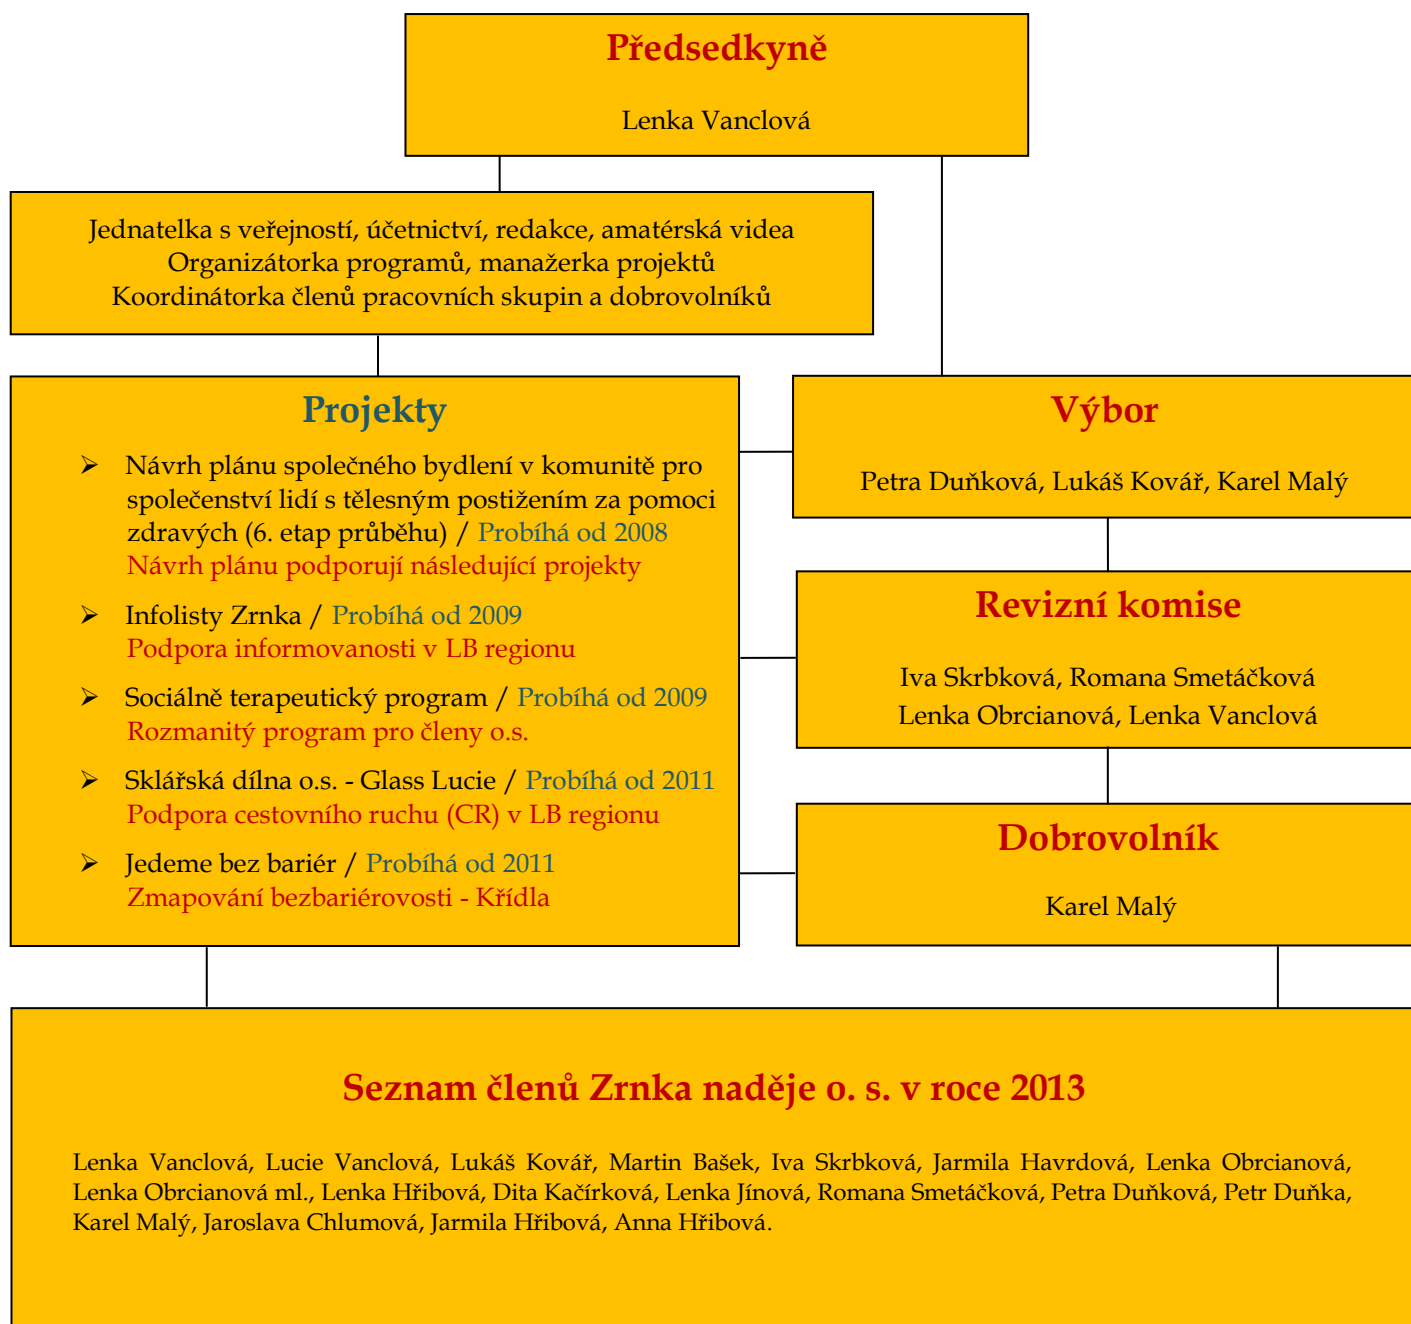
Předsedkyně

Lenka Vanclová

Jednatelka s veřejností, účetnictví, redakce, amatérská videa
Organizátorka programů, manažerka projektů
Koordinátorka členů pracovních skupin a dobrovolníků

Projekty

➢ Návrh plánu společného bydlení v komunitě pro společenství lidí s tělesným postižením za pomoci zdravých (6. etap průběhu) / Probíhá od 2008
Návrh plánu podporují následující projekty

➢ Infolisty Zrnka / Probíhá od 2009
Podpora informovanosti v LB regionu

➢ Sociálně terapeutický program / Probíhá od 2009
Rozmanitý program pro členy o.s.

➢ Sklářská dílna o.s. - Glass Lucie / Probíhá od 2011
Podpora cestovního ruchu (CR) v LB regionu

➢ Jedeme bez bariér / Probíhá od 2011
Zmapování bezbariérovosti - Křídla

Výbor

Petra Duňková, Lukáš Kovář, Karel Malý

Revizní komise

Iva Skrbková, Romana Smetáčková
Lenka Obrcianová, Lenka Vanclová

Dobrovolník

Karel Malý

Seznam členů Zrnka naděje o. s. v roce 2013

Lenka Vanclová, Lucie Vanclová, Lukáš Kovář, Martin Bašek, Iva Skrbková, Jarmila Havrdová, Lenka Obrcianová, Lenka Obrcianová ml., Lenka Hřibová, Dita Kačírková, Lenka Jínová, Romana Smetáčková, Petra Duňková, Petr Duňka, Karel Malý, Jaroslava Chlumová, Jarmila Hřibová, Anna Hřibová.